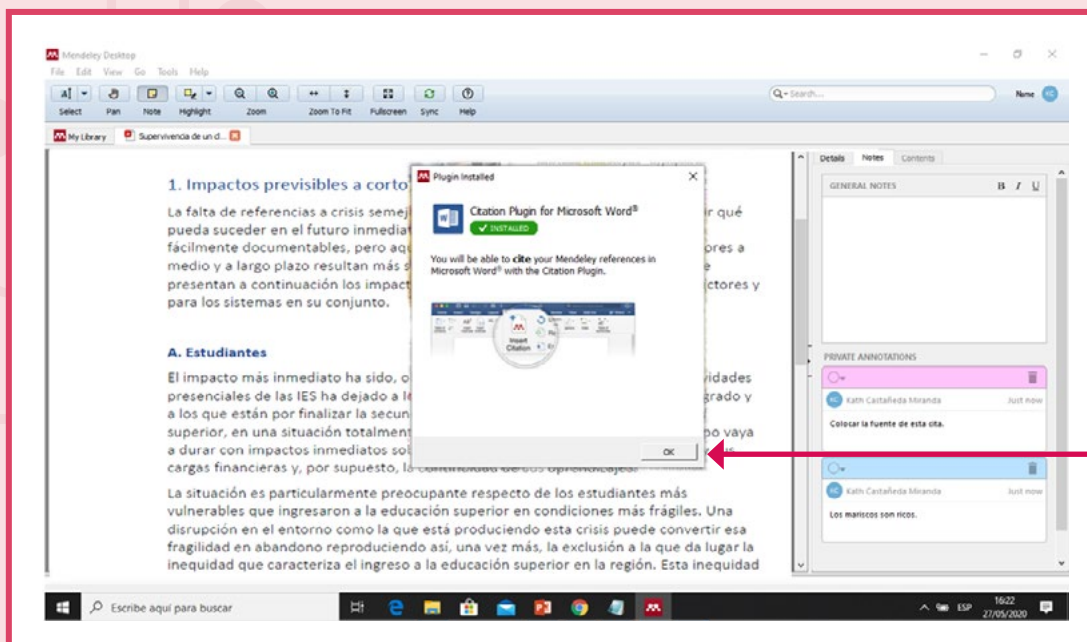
Mendeley Desktop

File Edit View Go Tools Help

Select Pan Note Highlight Zoom Zoom To Fit Fullscreen Sync Help

Search...

Name KC

My Library Supervivencia de un d...

Details Notes Contents

GENERAL NOTES

B I U

1. Impactos previsibles a corto

La falta de referencias a crisis semej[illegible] r qué pueda suceder en el futuro inmediat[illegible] fácilmente documentables, pero aqu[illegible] ores a medio y a largo plazo resultan más s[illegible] e presentan a continuación los impact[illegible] ctores y para los sistemas en su conjunto.

A. Estudiantes

El impacto más inmediato ha sido, o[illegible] vidades presenciales de las IES ha dejado a l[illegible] grado y a los que están por finalizar la secun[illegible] superior, en una situación totalment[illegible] po vaya a durar con impactos inmediatos sob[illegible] cargas financieras y, por supuesto, la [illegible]

La situación es particularmente preocupante respecto de los estudiantes más vulnerables que ingresaron a la educación superior en condiciones más frágiles. Una disrupción en el entorno como la que está produciendo esta crisis puede convertir esa fragilidad en abandono reproduciendo así, una vez más, la exclusión a la que da lugar la inequidad que caracteriza el ingreso a la educación superior en la región. Esta inequidad

Plugin Installed

Citation Plugin for Microsoft Word®

✓ INSTALLED

You will be able to cite your Mendeley references in Microsoft Word® with the Citation Plugin.

Insert Citation

OK

PRIVATE ANNOTATIONS

Kath Castañeda Miranda Just now

Colocar la fuente de esta cita.

Kath Castañeda Miranda Just now

Los mariscos son ricos.

Escribe aquí para buscar

ESP 16:22 27/05/2020